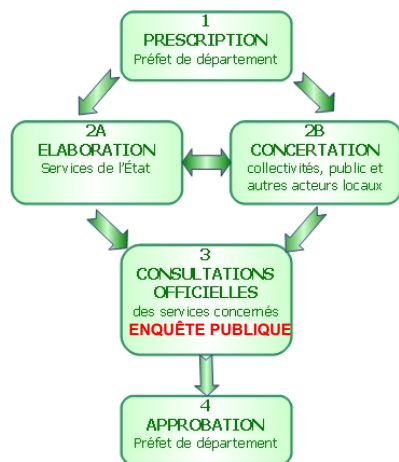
1
PRESCRIPTION
Préfet de département

2A
ELABORATION
Services de l'État

2B
CONCERTATION
collectivités, public et autres acteurs locaux

3
CONSULTATIONS OFFICIELLES
des services concernés
ENQUÊTE PUBLIQUE

4
APPROBATION
Préfet de département